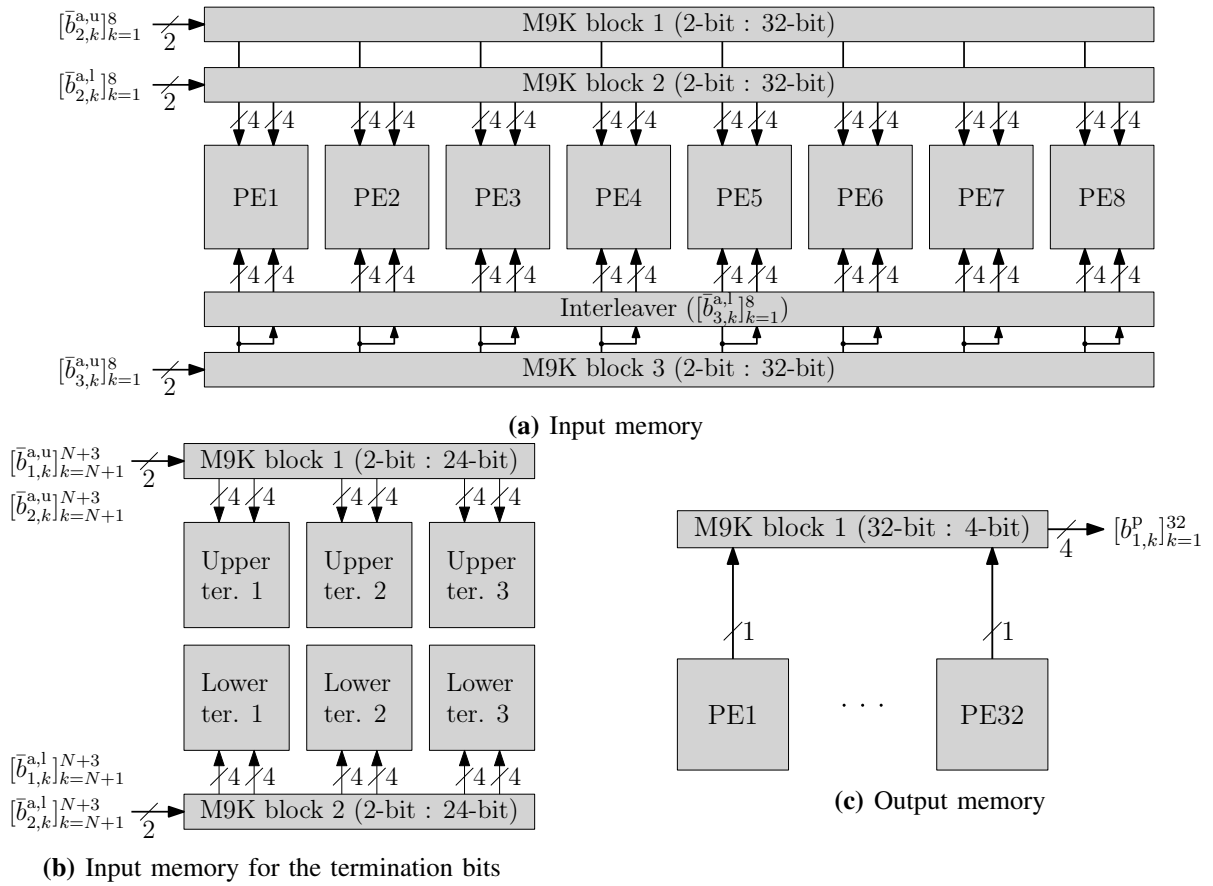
$[\bar{b}^{\mathrm{a,u}}_{2,k}]^{8}_{k=1}$ 2 M9K block 1 (2-bit : 32-bit)

$[\bar{b}^{\mathrm{a,l}}_{2,k}]^{8}_{k=1}$ 2 M9K block 2 (2-bit : 32-bit)

4 4 4 4 4 4 4 4 4 4 4 4 4 4 4 4

PE1 PE2 PE3 PE4 PE5 PE6 PE7 PE8

4 4 4 4 4 4 4 4 4 4 4 4 4 4 4 4

Interleaver ($[\bar{b}^{\mathrm{a,l}}_{3,k}]^{8}_{k=1}$)

$[\bar{b}^{\mathrm{a,u}}_{3,k}]^{8}_{k=1}$ 2 M9K block 3 (2-bit : 32-bit)

**(a)** Input memory

$[\bar{b}^{\mathrm{a,u}}_{1,k}]^{N+3}_{k=N+1}$ 2 M9K block 1 (2-bit : 24-bit)
$[\bar{b}^{\mathrm{a,u}}_{2,k}]^{N+3}_{k=N+1}$

4 4 4 4 4 4

Upper ter. 1 Upper ter. 2 Upper ter. 3

Lower ter. 1 Lower ter. 2 Lower ter. 3

4 4 4 4 4 4

$[\bar{b}^{\mathrm{a,l}}_{1,k}]^{N+3}_{k=N+1}$
$[\bar{b}^{\mathrm{a,l}}_{2,k}]^{N+3}_{k=N+1}$ 2 M9K block 2 (2-bit : 24-bit)

**(b)** Input memory for the termination bits

M9K block 1 (32-bit : 4-bit) 4 $[b^{\mathrm{p}}_{1,k}]^{32}_{k=1}$

1 1

PE1 . . . PE32

**(c)** Output memory